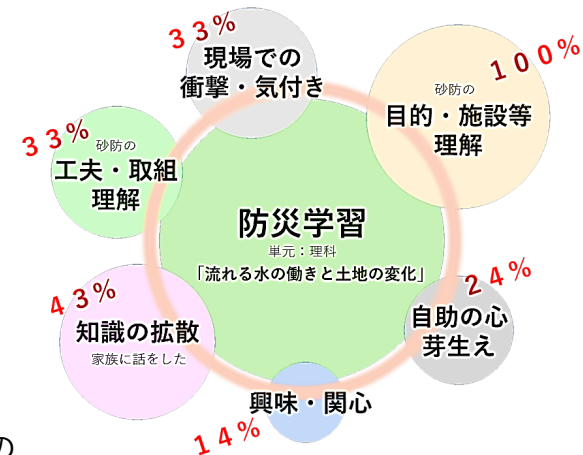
３３％
現場での
衝撃・気付き

砂防の
目的・施設等
理解
１００％

３３％
砂防の
工夫・取組
理解

防災学習
単元：理科
「流れる水の働きと土地の変化」

２４％
自助の心
芽生え

４３％
知識の拡散
家族に話をした

興味・関心
１４％

の